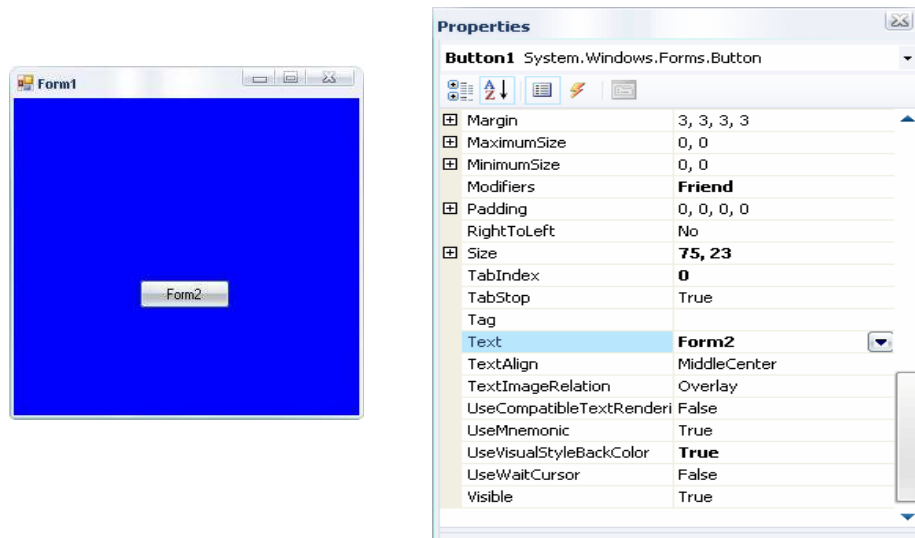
Form1

Form2

Properties

Button1 System.Windows.Forms.Button

| | |
|---|---|
| Margin | 3, 3, 3, 3 |
| MaximumSize | 0, 0 |
| MinimumSize | 0, 0 |
| Modifiers | **Friend** |
| Padding | 0, 0, 0, 0 |
| RightToLeft | No |
| Size | **75, 23** |
| TabIndex | **0** |
| TabStop | True |
| Tag | |
| Text | **Form2** |
| TextAlign | MiddleCenter |
| TextImageRelation | Overlay |
| UseCompatibleTextRenderi | False |
| UseMnemonic | True |
| UseVisualStyleBackColor | **True** |
| UseWaitCursor | False |
| Visible | True |